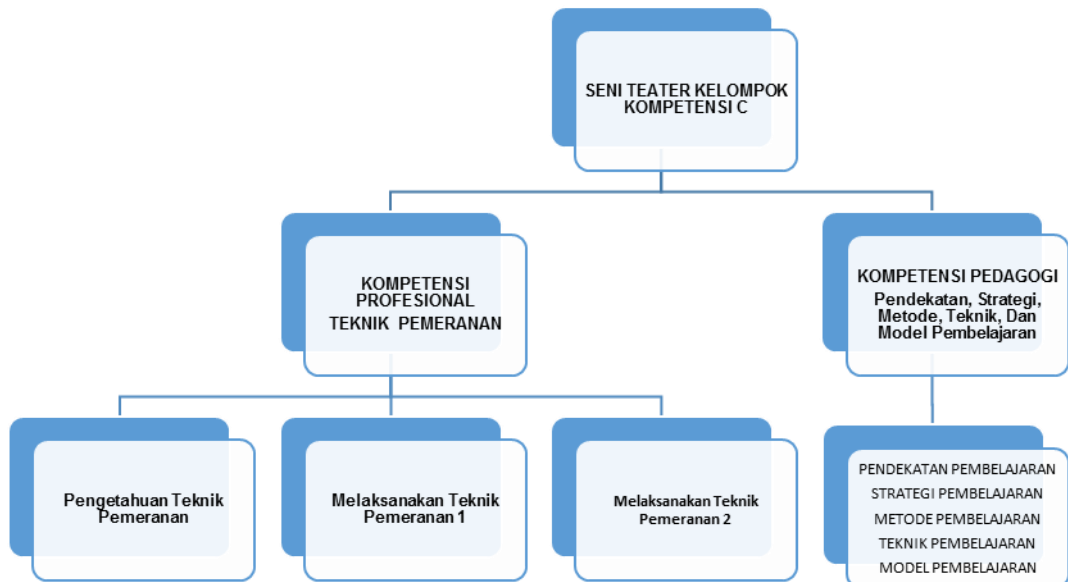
SENI TEATER KELOMPOK KOMPETENSI C

KOMPETENSI PROFESIONAL TEKNIK PEMERANAN

KOMPETENSI PEDAGOGI
Pendekatan, Strategi, Metode, Teknik, Dan Model Pembelajaran

Pengetahuan Teknik Pemeranan

Melaksanakan Teknik Pemeranan 1

Melaksanakan Teknik Pemeranan 2

PENDEKATAN PEMBELAJARAN
STRATEGI PEMBELAJARAN
METODE PEMBELAJARAN
TEKNIK PEMBELAJARAN
MODEL PEMBELAJARAN